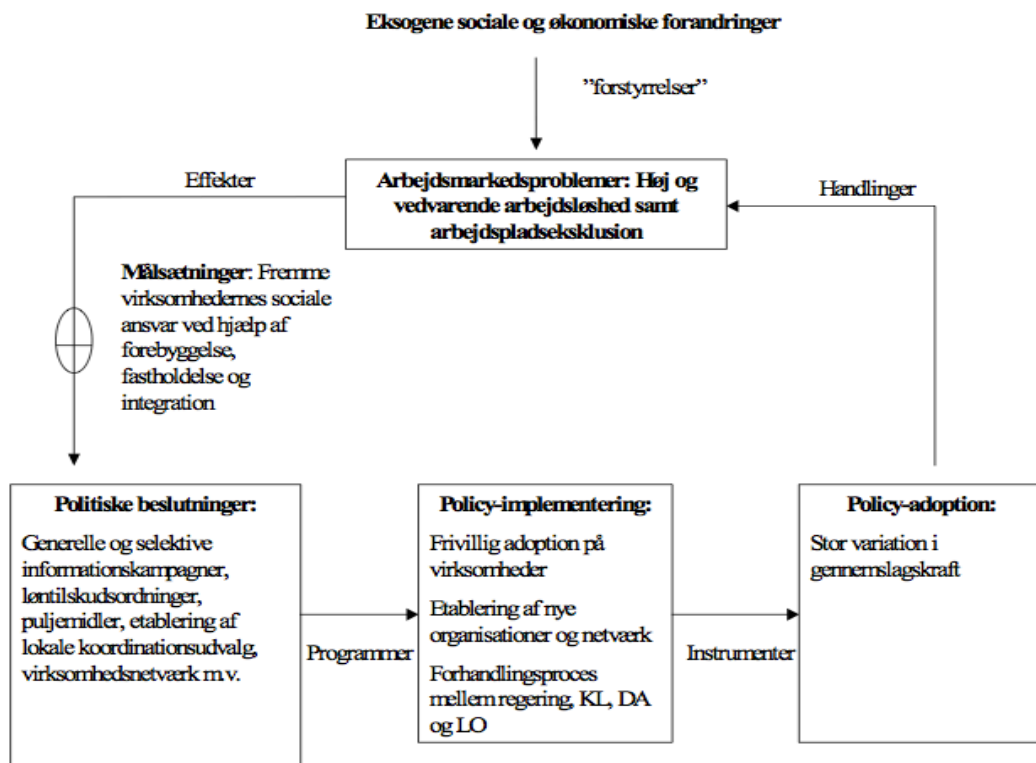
Eksogene sociale og økonomiske forandringer

"forstyrrelser"

Effekter

Arbejdsmarkedsproblemer: Høj og vedvarende arbejdsløshed samt arbejdspladseksklusion

Handlinger

Målsætninger: Fremme virksomhedernes sociale ansvar ved hjælp af forebyggelse, fastholdelse og integration

Politiske beslutninger:

Generelle og selektive informationskampagner, løntilskudsordninger, puljemidler, etablering af lokale koordinationsudvalg, virksomhedsnetværk m.v.

Programmer

Policy-implementering:

Frivillig adoption på virksomheder

Etablering af nye organisationer og netværk

Forhandlingsproces mellem regering, KL, DA og LO

Instrumenter

Policy-adoption:

Stor variation i gennemslagskraft